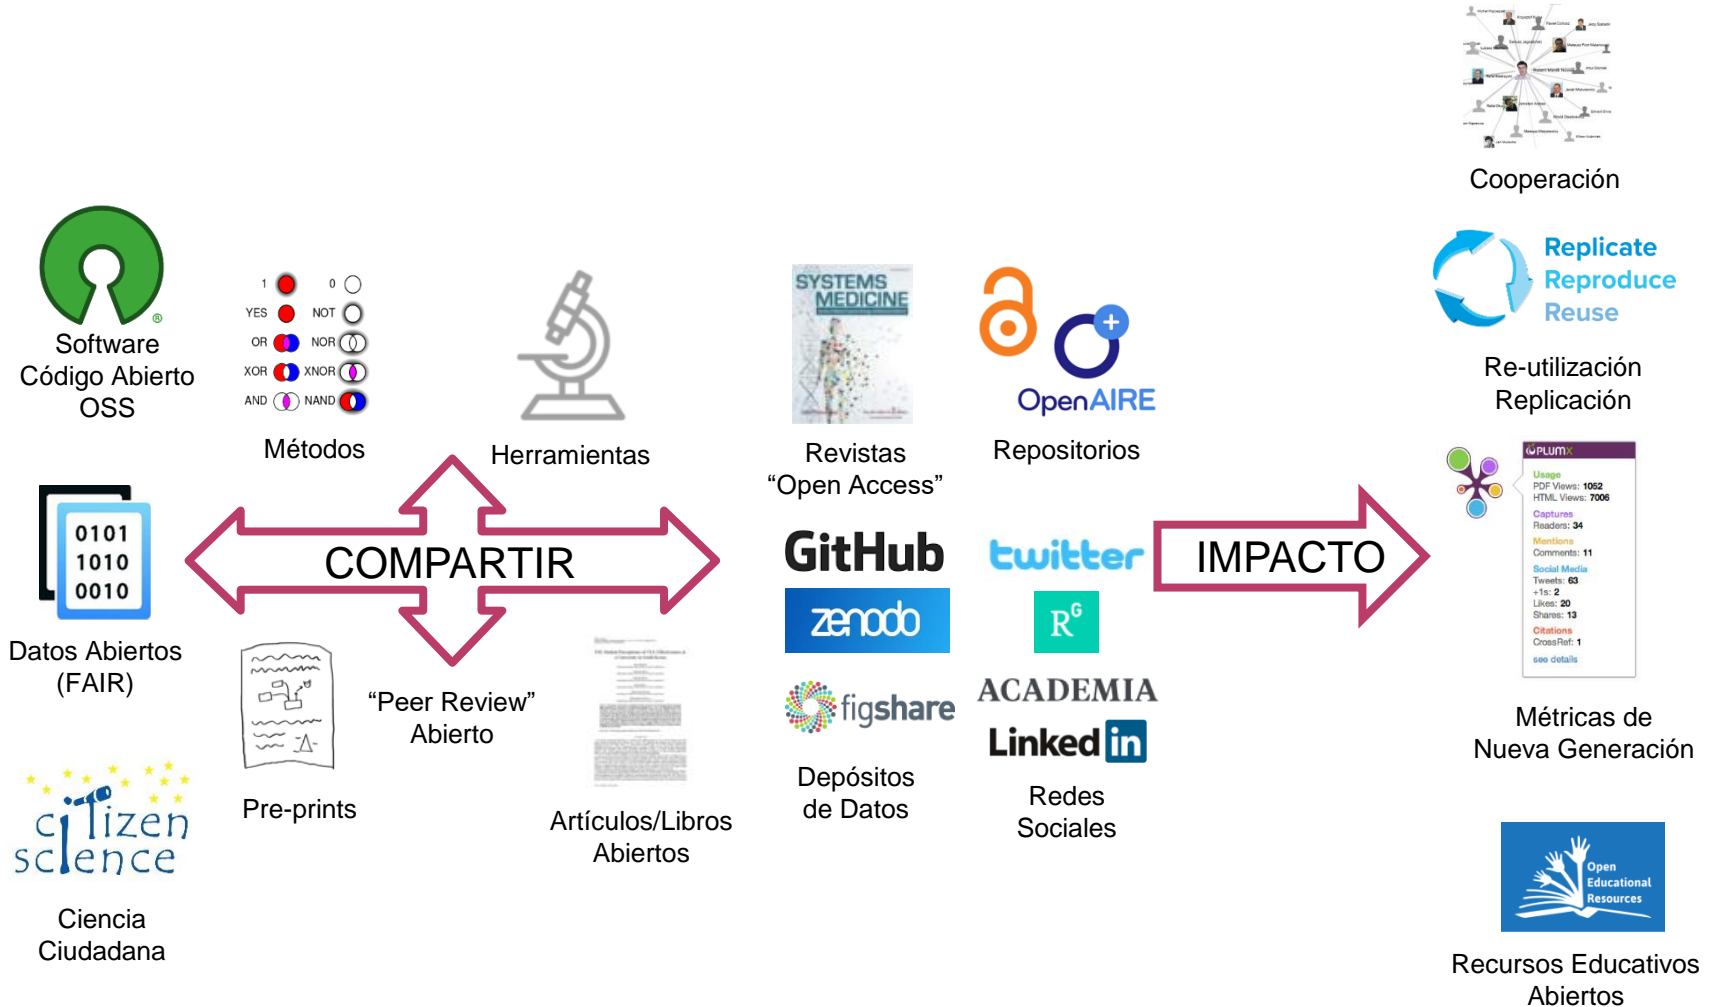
Cooperación

Software
Código Abierto
OSS

1 0
YES NOT
OR NOR
XOR XNOR
AND NAND

Métodos

Herramientas

SYSTEMS MEDICINE

Revistas
"Open Access"

OpenAIRE

Repositorios

Replicate
Reproduce
Reuse

Re-utilización
Replicación

PLUMX
Usage
PDF Views: 1052
HTML Views: 7006
Captures
Readers: 34
Mentions
Comments: 11
Social Media
Tweets: 63
+1s: 2
Likes: 20
Shares: 13
Citations
CrossRef: 1
see details

0101
1010
0010

Datos Abiertos
(FAIR)

COMPARTIR

"Peer Review"
Abierto

GitHub

zenodo

figshare

Depósitos
de Datos

twitter

$R^G$

ACADEMIA

LinkedIn

Redes
Sociales

IMPACTO

Métricas de
Nueva Generación

citizen
science

Ciencia
Ciudadana

Pre-prints

Artículos/Libros
Abiertos

Open
Educational
Resources

Recursos Educativos
Abiertos